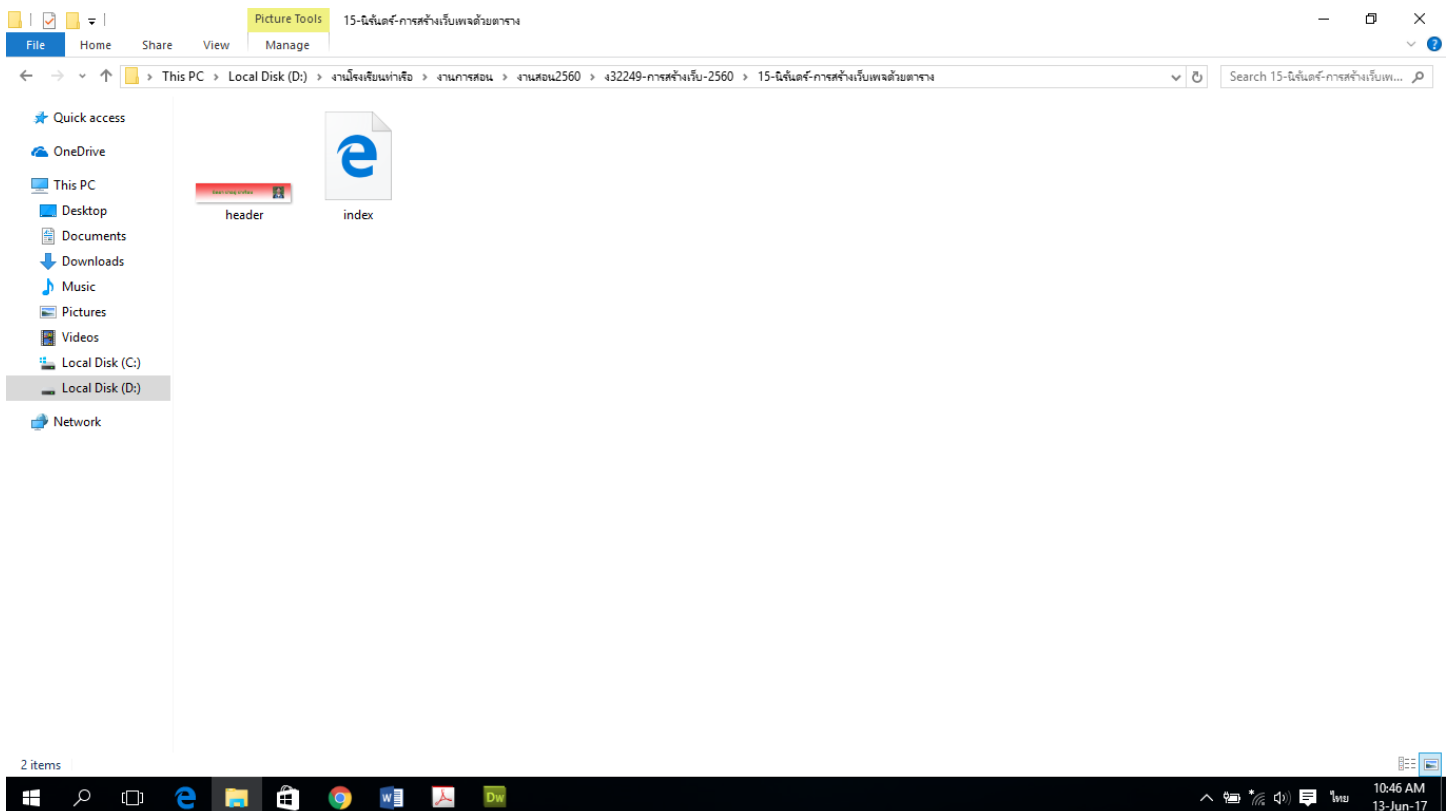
Picture Tools
15-นิรันดร์-การสร้างเว็บเพจด้วยตาราง

File
Home
Share
View
Manage

This PC > Local Disk (D:) > งานโรงเรียนท่าเรือ > งานการสอน > งานสอน2560 > ง32249-การสร้างเว็บ-2560 > 15-นิรันดร์-การสร้างเว็บเพจด้วยตาราง

Search 15-นิรันดร์-การสร้างเว็บเพ...

Quick access
OneDrive
This PC
Desktop
Documents
Downloads
Music
Pictures
Videos
Local Disk (C:)
Local Disk (D:)
Network

header
index

2 items

ไทย
10:46 AM
13-Jun-17